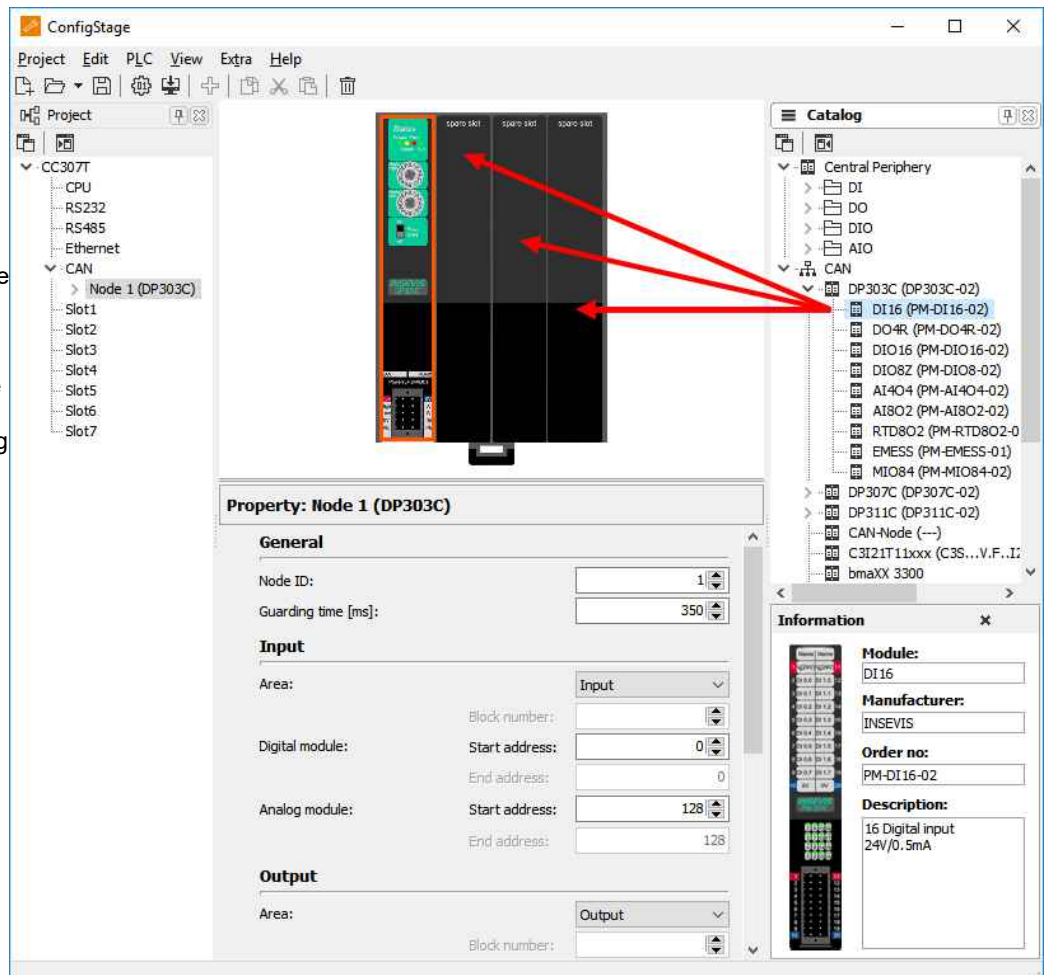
ConfigStage

Project Edit PLC View Extra Help

Project

CC307T
CPU
RS232
RS485
Ethernet
CAN
Node 1 (DP303C)
Slot1
Slot2
Slot3
Slot4
Slot5
Slot6
Slot7

spare slot spare slot spare slot

Property: Node 1 (DP303C)

General
Node ID: 1
Guarding time [ms]: 350

Input
Area: Input
Block number:
Digital module: Start address: 0
End address: 0
Analog module: Start address: 128
End address: 128

Output
Area: Output
Block number:

Catalog

Central Periphery
DI
DO
DIO
AIO
CAN
DP303C (DP303C-02)
DI16 (PM-DI16-02)
DO4R (PM-DO4R-02)
DIO16 (PM-DIO16-02)
DIO8Z (PM-DIO8-02)
AI4O4 (PM-AI4O4-02)
AI8O2 (PM-AI8O2-02)
RTD8O2 (PM-RTD8O2-0
EMESS (PM-EMESS-01)
MIO84 (PM-MIO84-02)
DP307C (DP307C-02)
DP311C (DP311C-02)
CAN-Node (---)
C3I21T11xxx (C3S...V.F..I2
bmaXX 3300

Information
Module:
DI16
Manufacturer:
INSEVIS
Order no:
PM-DI16-02
Description:
16 Digital input
24V/0.5mA